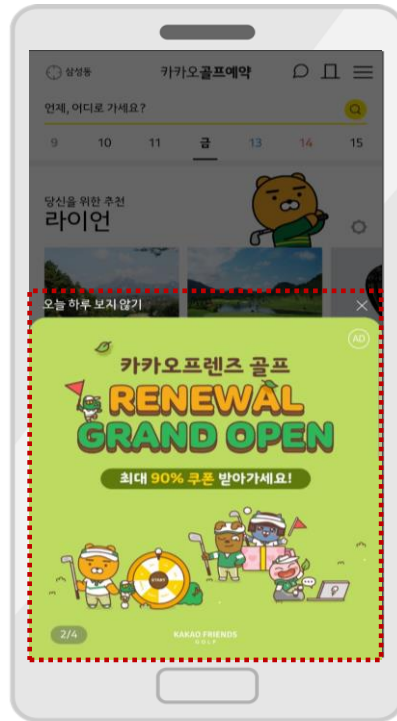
삼성동

카카오골프예약

언제, 어디로 가세요?

9 10 11 금 13 14 15

당신을 위한 추천
라이언

오늘 하루 보지 않기

AD

카카오프렌즈 골프

RENEWAL
GRAND OPEN

최대 90% 쿠폰 받아가세요!

START

2/4

KAKAO FRIENDS
GOLF